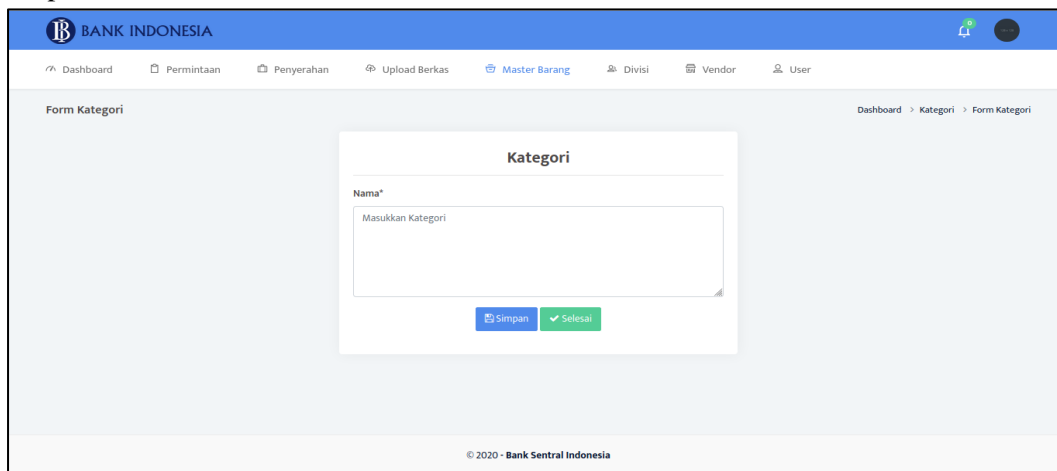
BANK INDONESIA

0

Dashboard Permintaan Penyerahan Upload Berkas Master Barang Divisi Vendor User

Form Kategori

Dashboard > Kategori > Form Kategori

Kategori

Nama*

Masukkan Kategori

Simpan Selesai

© 2020 - Bank Sentral Indonesia